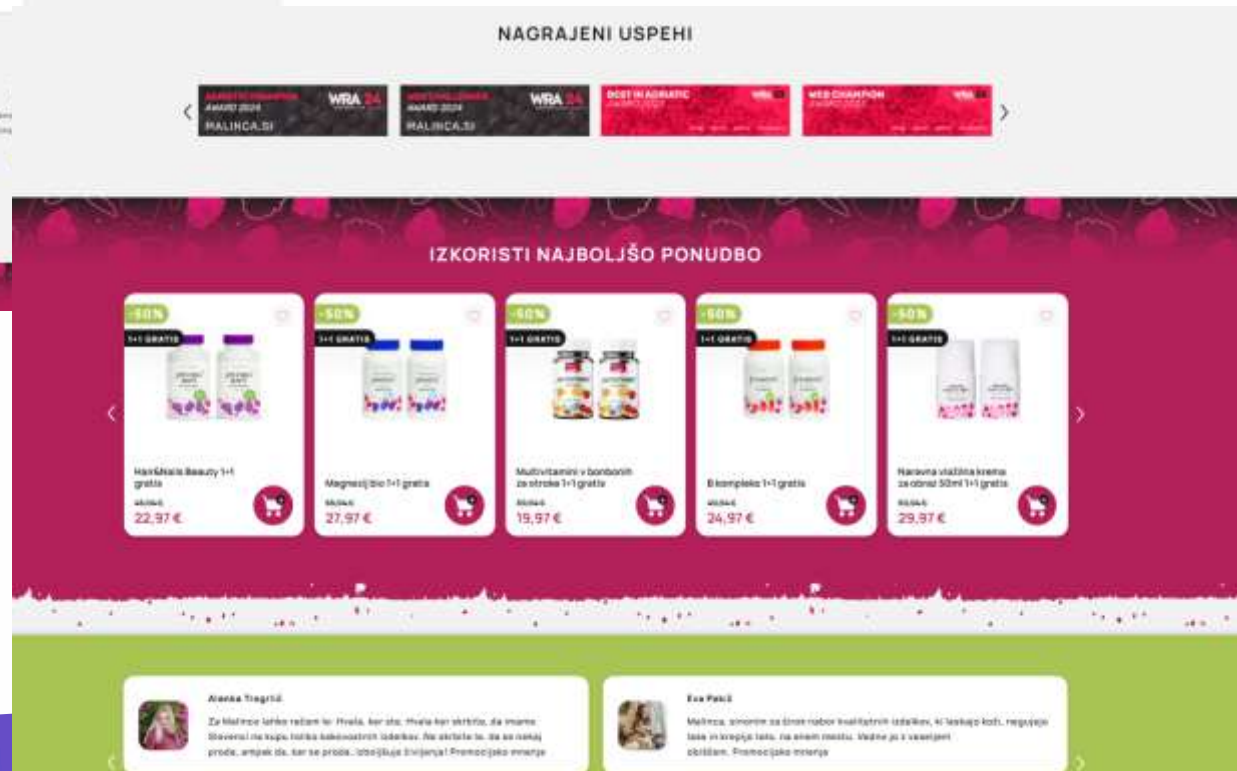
NAGRAJENI USPEHI

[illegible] AWARD 2024 WRA 24 MALINCA.SI

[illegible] AWARD 2024 WRA 24 MALINCA.SI

BEST IN ADRIATIC AWARD 2023 WRA

WEB CHAMPION AWARD 2023 WRA

IZKORISTI NAJBOLJŠO PONUDBO

-50%
1+1 GRATIS
Hair&Nails Beauty 1+1 gratis
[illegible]
22,97 €

-50%
1+1 GRATIS
Magnezij bio 1+1 gratis
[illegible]
27,97 €

-50%
1+1 GRATIS
Multivitamini v bonbonih za otroke 1+1 gratis
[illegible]
19,97 €

-50%
1+1 GRATIS
B kompleks 1+1 gratis
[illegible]
24,97 €

-50%
1+1 GRATIS
Naravna vlažilna krema za obraz 50ml 1+1 gratis
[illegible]
29,97 €

Alenka Tragrič
Za Malinco lahko rečem le: Hvala, ker ste. Hvala ker skrbite, da imamo Slovenci na kupu toliko kakovostnih izdelkov. Ne skrbite le, da se nekaj proda, ampak da, kar se proda, izboljšuje življenja! Promocijsko mnenje

Eva Pekič
Malinca, simonim za širok nabor kvalitetnih izdelkov, ki laskajo koži, negujejo lase in krepijo telo, na enem mestu. Vedno ja z veseljem obiščem. Promocijsko mnenje